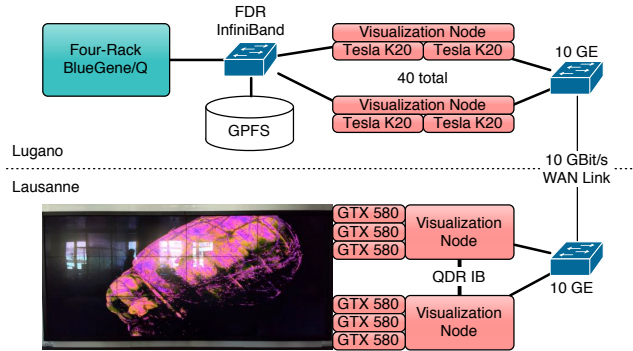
Four-Rack BlueGene/Q

FDR InfiniBand

GPFS

Visualization Node
Tesla K20
Tesla K20

40 total

Visualization Node
Tesla K20
Tesla K20

10 GE

Lugano

10 GBit/s WAN Link

Lausanne

GTX 580
GTX 580
GTX 580

Visualization Node

QDR IB

10 GE

GTX 580
GTX 580
GTX 580

Visualization Node